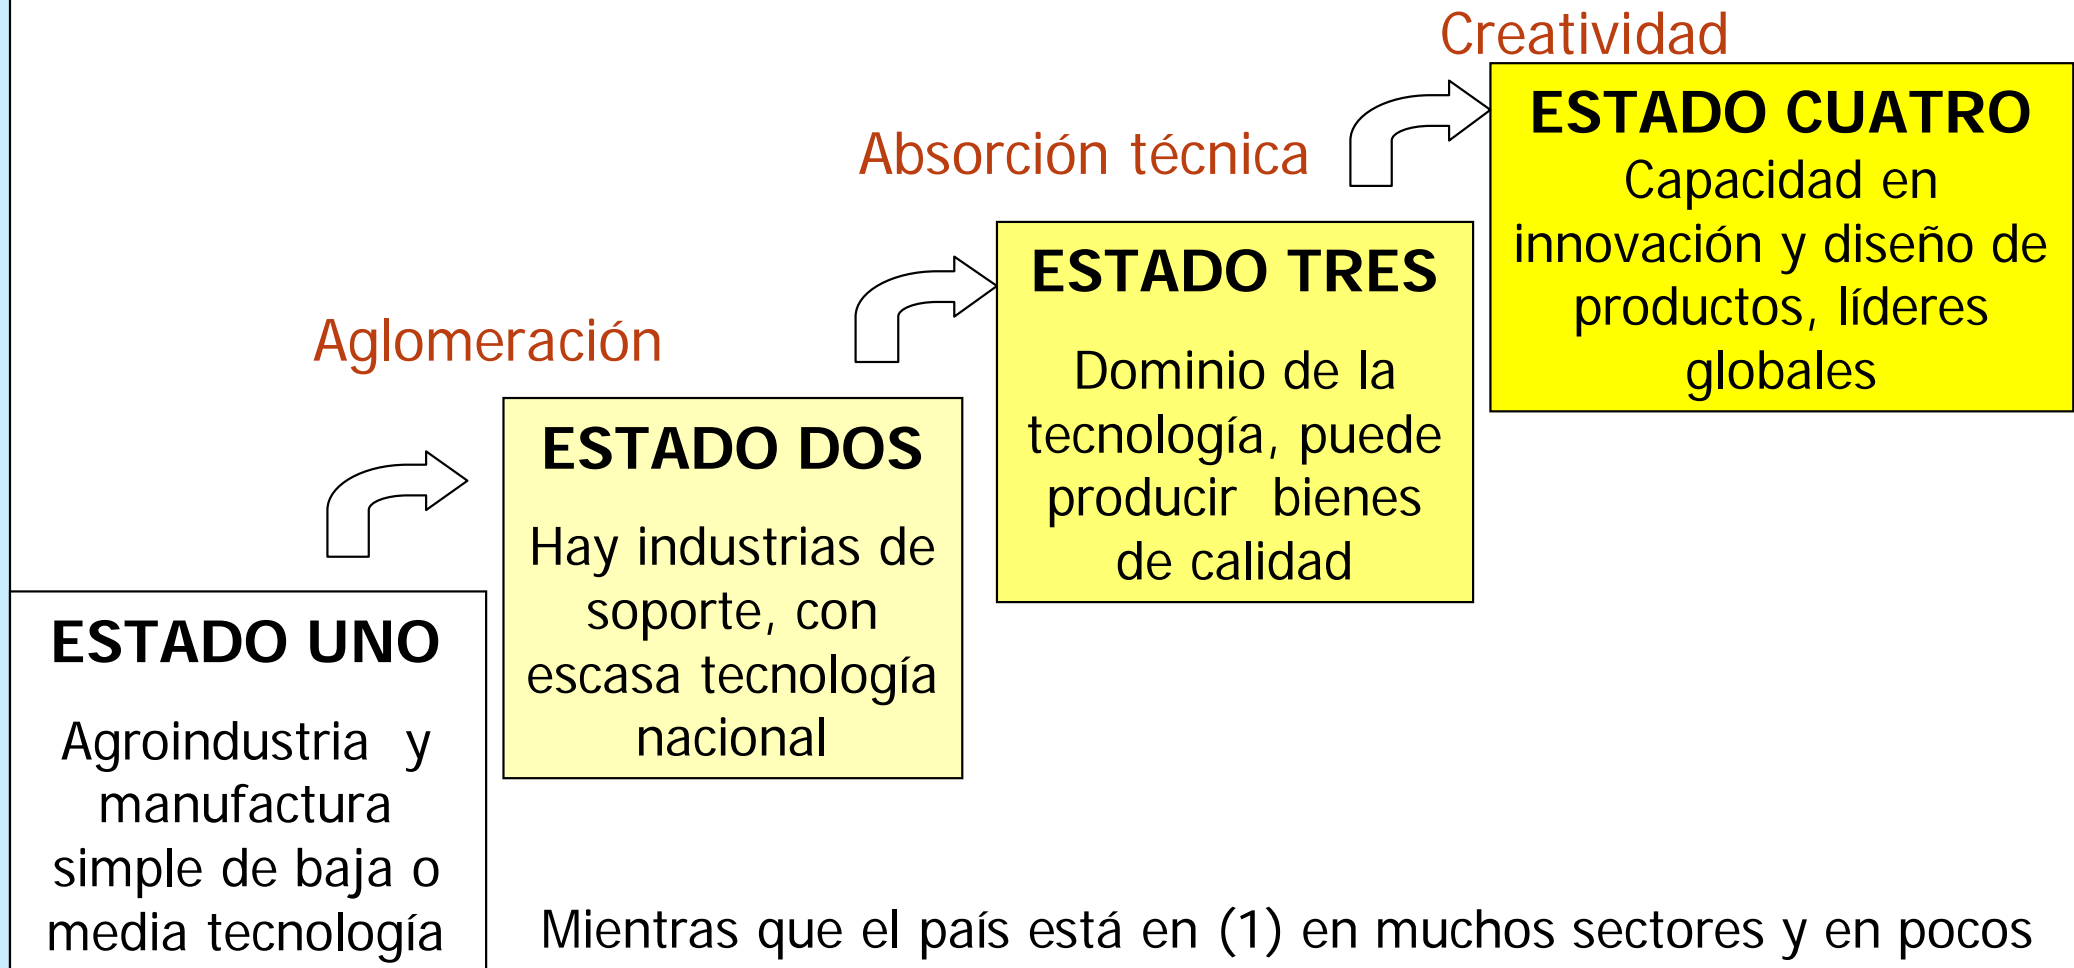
ESTADO UNO

Agroindustria y manufactura simple de baja o media tecnología

Aglomeración

ESTADO DOS

Hay industrias de soporte, con escasa tecnología nacional

Absorción técnica

ESTADO TRES

Dominio de la tecnología, puede producir bienes de calidad

Creatividad

ESTADO CUATRO

Capacidad en innovación y diseño de productos, líderes globales

Mientras que el país está en (1) en muchos sectores y en pocos